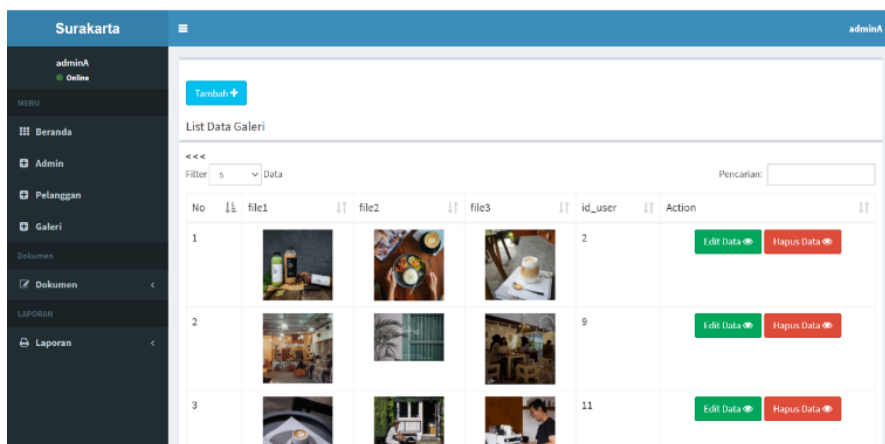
Surakarta

adminA

adminA
Online

MENU

Beranda

Admin

Pelanggan

Galeri

Dokumen

Dokumen

LAPORAN

Laporan

Tambah +

List Data Galeri

<<<

Filter 5 Data

Pencarian:

| No | file1 | file2 | file3 | id_user | Action |
|---|---|---|---|---|---|
| 1 | | | | 2 | Edit Data Hapus Data |
| 2 | | | | 9 | Edit Data Hapus Data |
| 3 | | | | 11 | Edit Data Hapus Data |